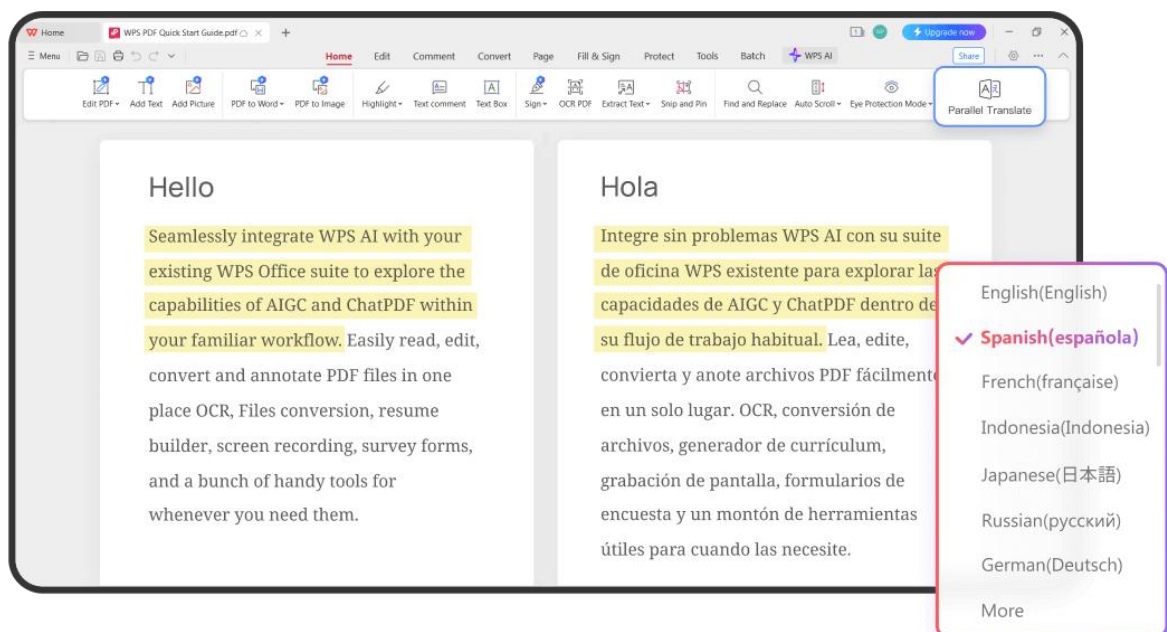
Home WPS PDF Quick Start Guide.pdf +

Upgrade now

Menu

Home Edit Comment Convert Page Fill & Sign Protect Tools Batch WPS AI

Share

Edit PDF Add Text Add Picture PDF to Word PDF to Image Highlight Text comment Text Box Sign OCR PDF Extract Text Snip and Pin Find and Replace Auto Scroll Eye Protection Mode Parallel Translate

Hello

Seamlessly integrate WPS AI with your existing WPS Office suite to explore the capabilities of AIGC and ChatPDF within your familiar workflow. Easily read, edit, convert and annotate PDF files in one place OCR, Files conversion, resume builder, screen recording, survey forms, and a bunch of handy tools for whenever you need them.

Hola

Integre sin problemas WPS AI con su suite de oficina WPS existente para explorar las capacidades de AIGC y ChatPDF dentro de su flujo de trabajo habitual. Lea, edite, convierta y anote archivos PDF fácilmente en un solo lugar. OCR, conversión de archivos, generador de currículum, grabación de pantalla, formularios de encuesta y un montón de herramientas útiles para cuando las necesite.

English(English)
Spanish(española)
French(française)
Indonesia(Indonesia)
Japanese(日本語)
Russian(русский)
German(Deutsch)
More